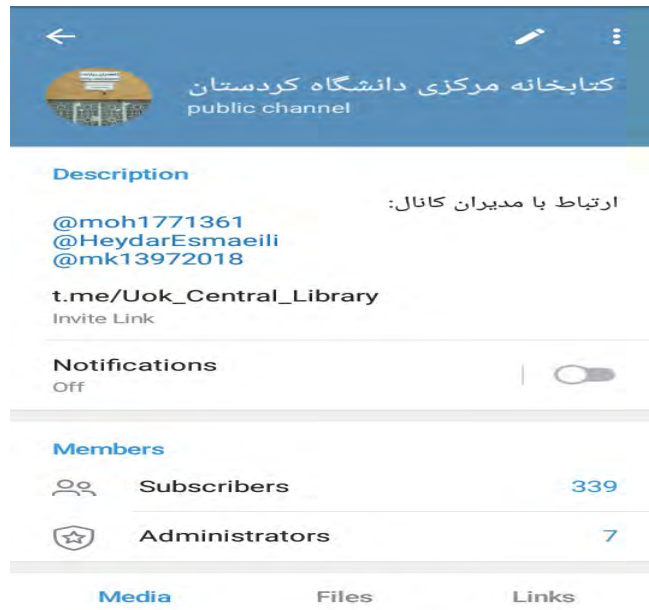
کتابخانه مرکزی دانشگاه کردستان
public channel

Description

ارتباط با مدیران کانال:
@moh1771361
@HeydarEsmaeili
@mk13972018

t.me/Uok_Central_Library
Invite Link

Notifications
Off

Members

Subscribers 339

Administrators 7

Media Files Links